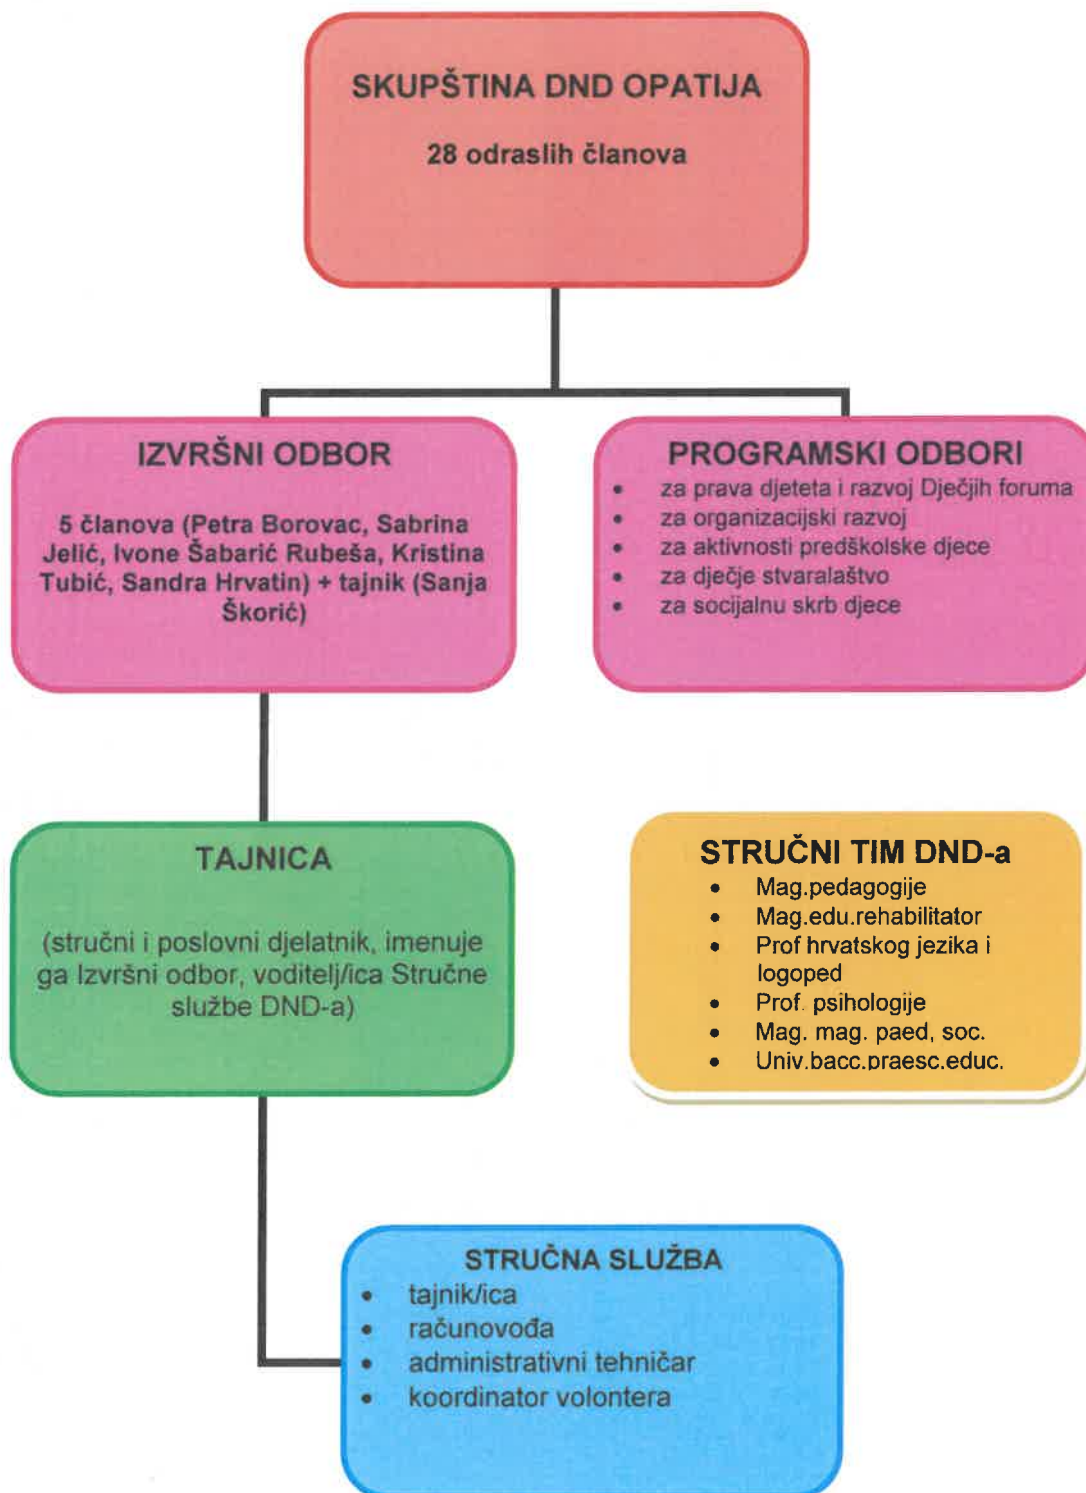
SKUPŠTINA DND OPATIJA

28 odraslih članova

IZVRŠNI ODBOR

5 članova (Petra Borovac, Sabrina Jelić, Ivone Šabarić Rubeša, Kristina Tubić, Sandra Hrvatin) + tajnik (Sanja Škorić)

PROGRAMSKI ODBORI
- za prava djeteta i razvoj Dječjih foruma
- za organizacijski razvoj
- za aktivnosti predškolske djece
- za dječje stvaralaštvo
- za socijalnu skrb djece

TAJNICA

(stručni i poslovni djelatnik, imenuje ga Izvršni odbor, voditelj/ica Stručne službe DND-a)

STRUČNI TIM DND-a
- Mag.pedagogije
- Mag.edu.rehabilitator
- Prof hrvatskog jezika i logoped
- Prof. psihologije
- Mag. mag. paed, soc.
- Univ.bacc.praesc.educ.

STRUČNA SLUŽBA
- tajnik/ica
- računovođa
- administrativni tehničar
- koordinator volontera